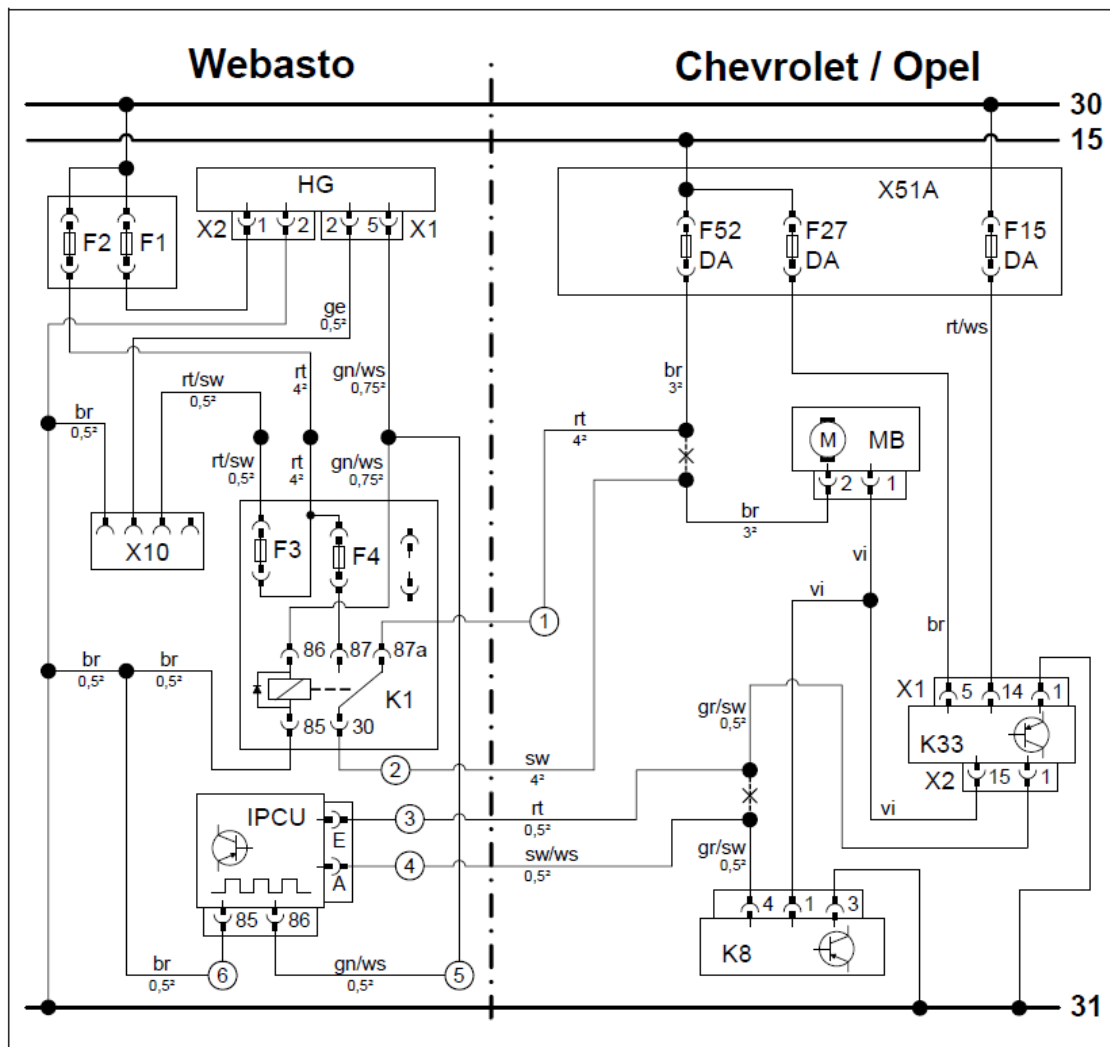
Webasto

Chevrolet / Opel

30

15

31

HG

X2 1 2 2 5 X1

F2 F1

ge $0,5^2$

rt $4^2$

gn/ws $0,75^2$

rt/sw $0,5^2$

br $0,5^2$

rt/sw $0,5^2$

rt $4^2$

gn/ws $0,75^2$

X10

F3

F4

86 87 87a

K1

85 30

br $0,5^2$

br $0,5^2$

1

2

3

4

5

6

IPCU

E

A

85 86

br $0,5^2$

gn/ws $0,5^2$

X51A

F52 DA

F27 DA

F15 DA

br $3^2$

rt/ws

rt $4^2$

M

MB

2 1

br $3^2$

vi

vi

br

X1 5 14 1

K33

X2 15 1

vi

gr/sw $0,5^2$

sw $4^2$

rt $0,5^2$

sw/ws $0,5^2$

gr/sw $0,5^2$

4 1 3

K8